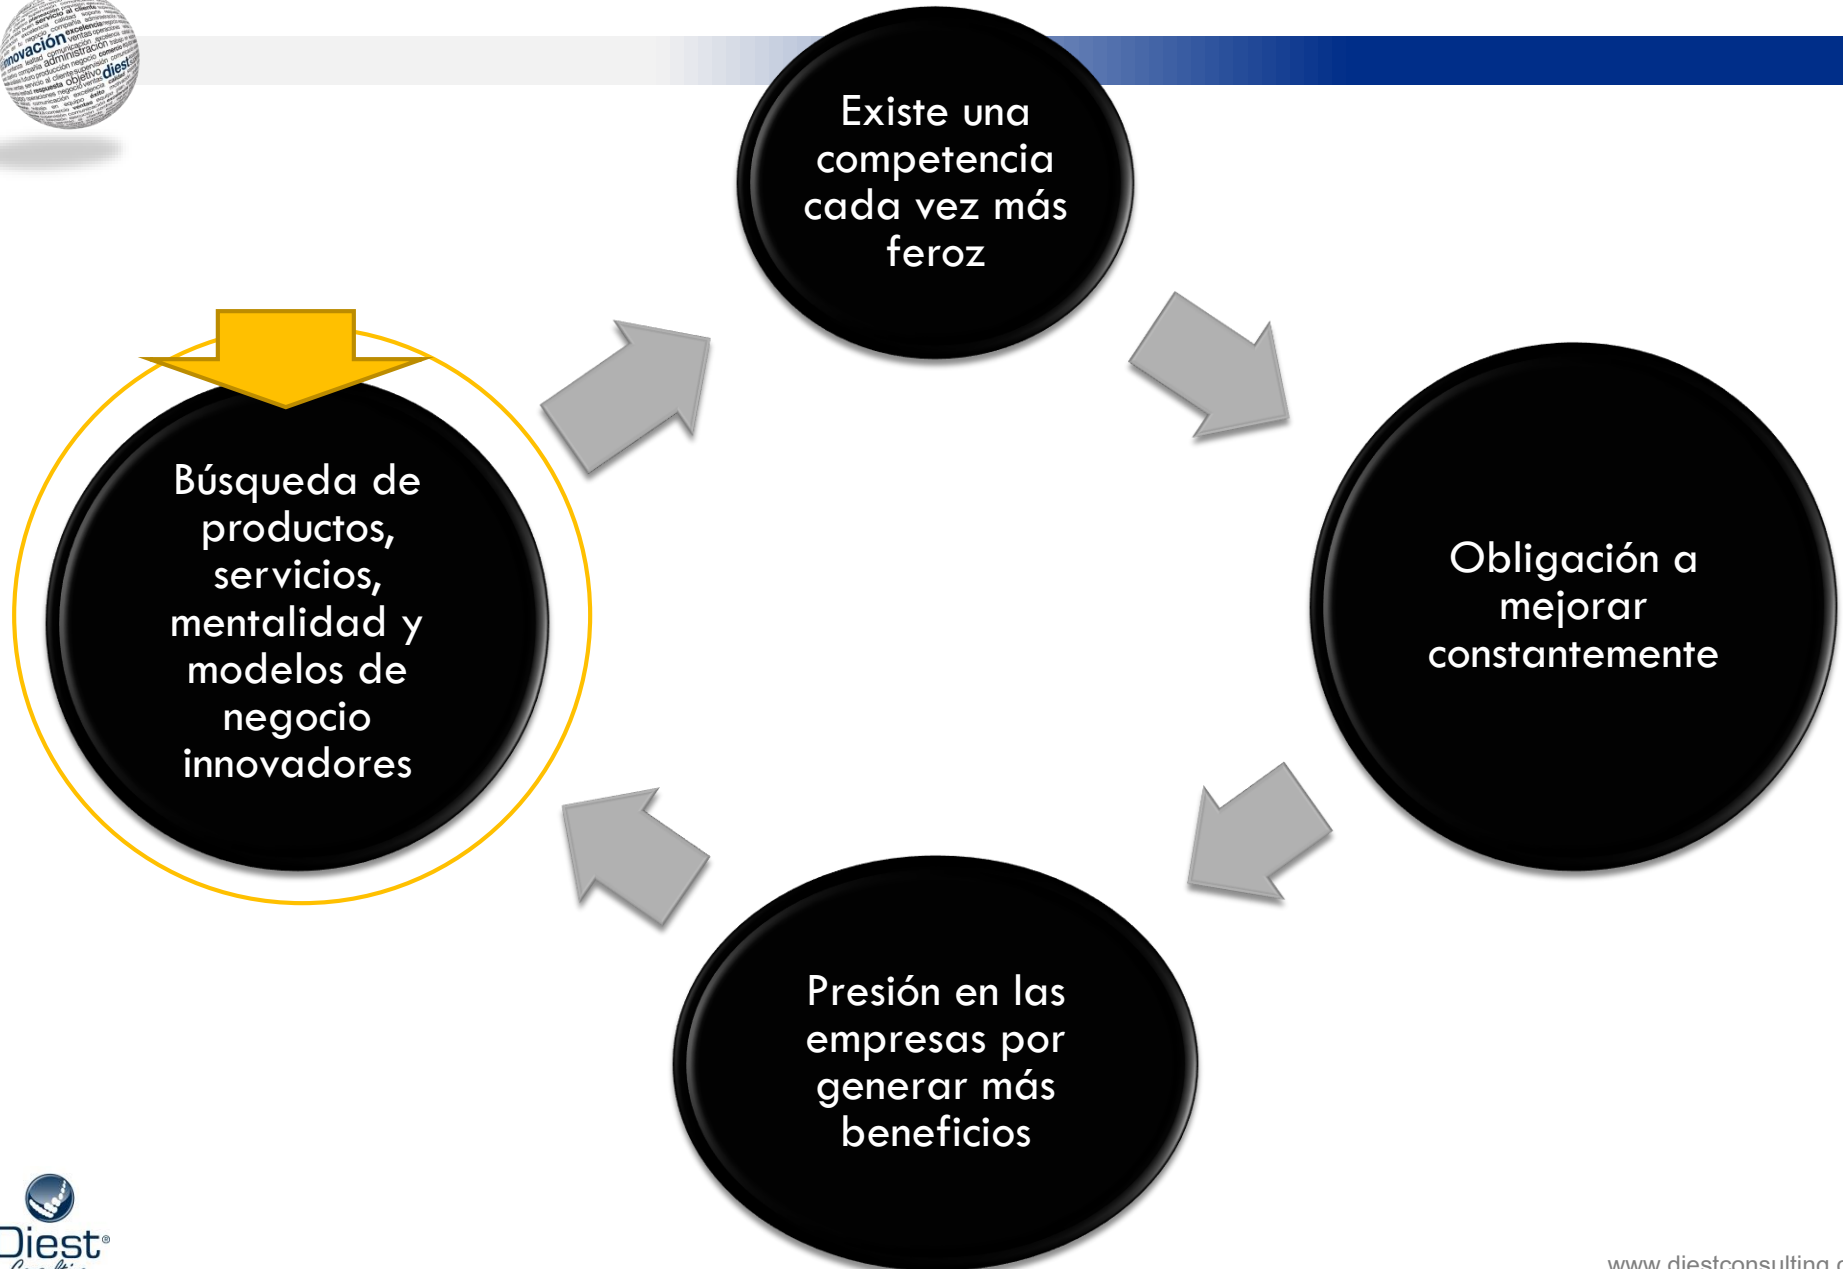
novación administración objetivo diest

Existe una competencia cada vez más feroz

Obligación a mejorar constantemente

Presión en las empresas por generar más beneficios

Búsqueda de productos, servicios, mentalidad y modelos de negocio innovadores

Diest®

www.diestconsulting.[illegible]